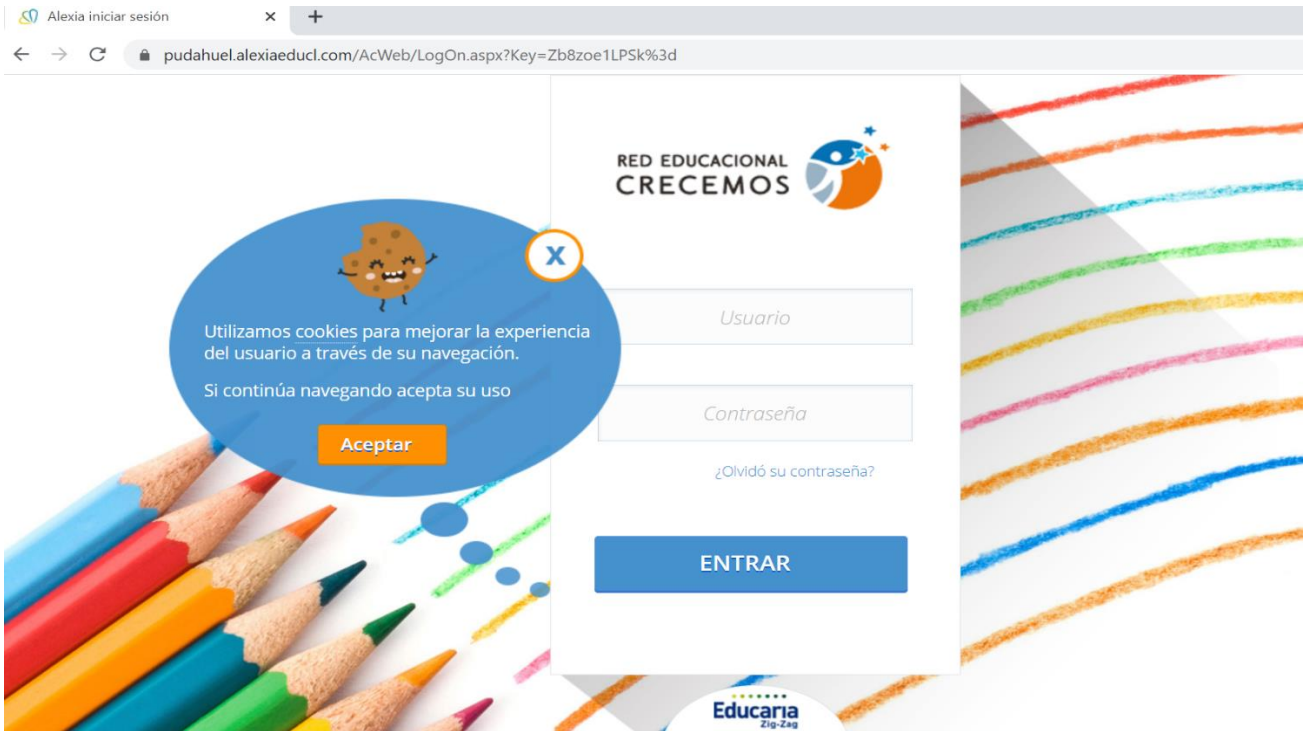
Alexia iniciar sesión ×
+
pudahuel.alexiaeducl.com/AcWeb/LogOn.aspx?Key=Zb8zoe1LPSk%3d

RED EDUCACIONAL
CRECEMOS

X

Utilizamos cookies para mejorar la experiencia del usuario a través de su navegación.

Si continúa navegando acepta su uso

Aceptar

Usuario

Contraseña

¿Olvidó su contraseña?

ENTRAR

Educaria
Zig-Zag